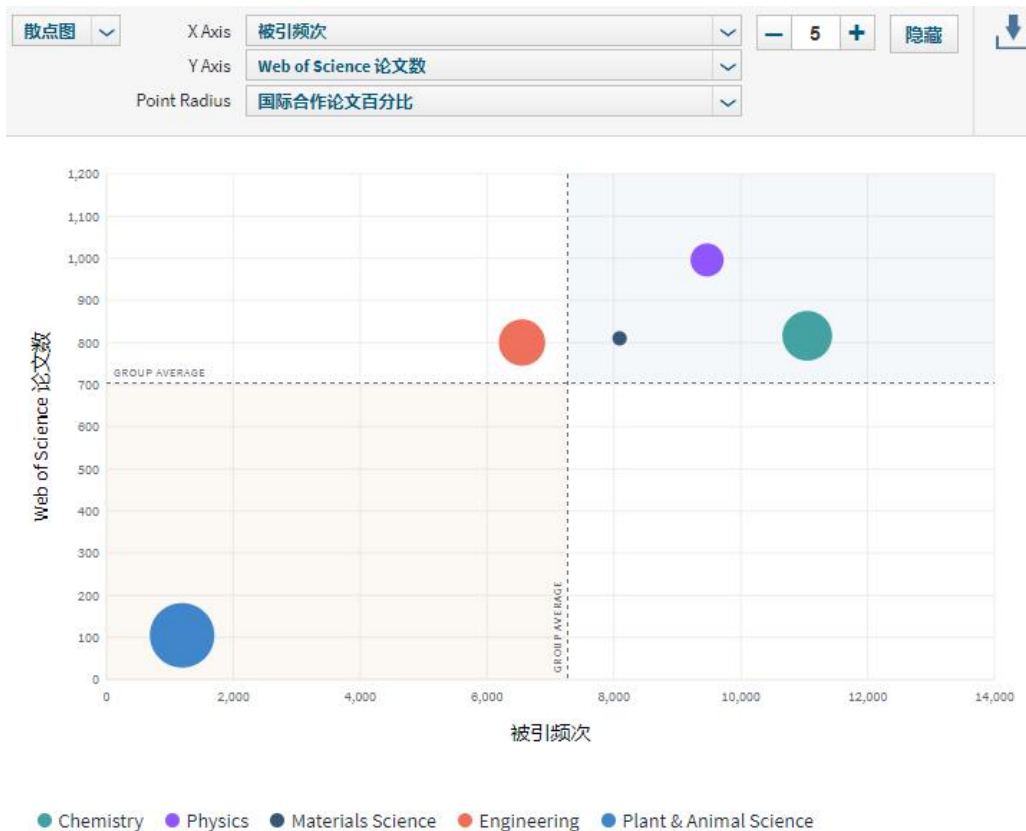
散点图

X Axis 被引频次
Y Axis Web of Science 论文数
Point Radius 国际合作论文百分比

— 5 + 隐藏

1,200
1,100
1,000
900
800
700
600
500
400
300
200
100
0

GROUP AVERAGE

GROUP AVERAGE

Web of Science 论文数

0 2,000 4,000 6,000 8,000 10,000 12,000 14,000

被引频次

Chemistry Physics Materials Science Engineering Plant & Animal Science